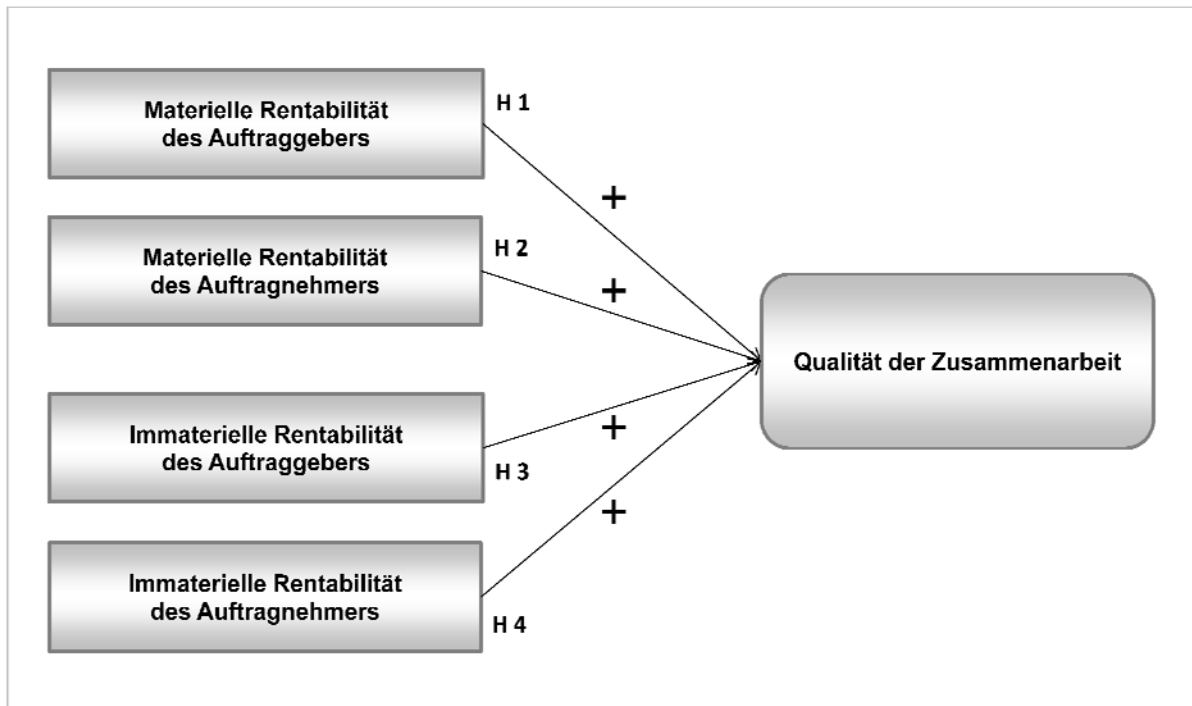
Materielle Rentabilität des Auftraggebers

H 1

+

Materielle Rentabilität des Auftragnehmers

H 2

+

Qualität der Zusammenarbeit

Immaterielle Rentabilität des Auftraggebers

+

H 3

+

Immaterielle Rentabilität des Auftragnehmers

H 4